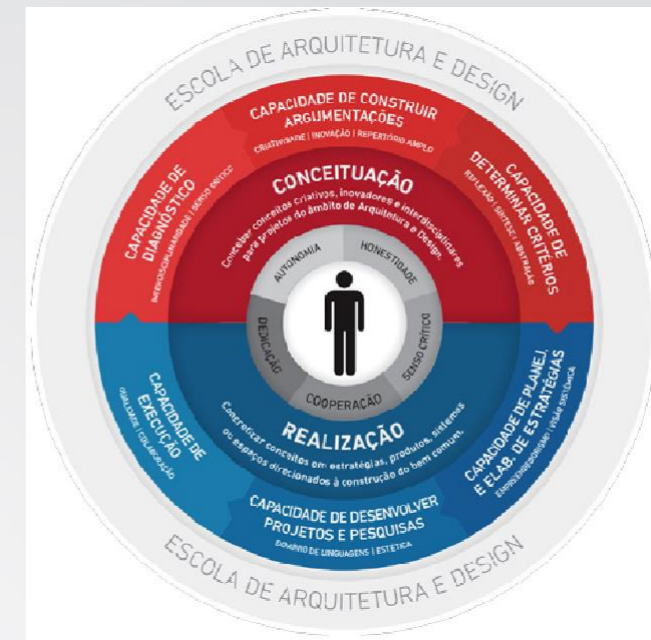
ESCOLA DE ARQUITETURA E DESIGN

CAPACIDADE DE CONSTRUIR ARGUMENTAÇÕES
CRIATIVIDADE | INOVAÇÃO | REPERTÓRIO AMPLO

CAPACIDADE DE DIAGNÓSTICO
INTERDISCIPLINARIDADE | SENSO CRÍTICO

CAPACIDADE DE DETERMINAR CRITÉRIOS
REFLEXÃO | SÍNTESE | ABSTRAÇÃO

CONCEITUAÇÃO
Conceber conceitos criativos, inovadores e interdisciplinares para projetos do âmbito de Arquitetura e Design.

AUTONOMIA
HONESTIDADE
SENSO CRÍTICO
COOPERAÇÃO
DEDICAÇÃO

REALIZAÇÃO
Concretizar conceitos em estratégias, produtos, sistemas ou espaços direcionados à construção do bem comum.

CAPACIDADE DE EXECUÇÃO
QUALIDADE | COLABORAÇÃO

CAPACIDADE DE PLANEJ. E ELAB. DE ESTRATÉGIAS
EMPREENDEDORISMO | VISÃO SISTÊMICA

CAPACIDADE DE DESENVOLVER PROJETOS E PESQUISAS
DOMÍNIO DE LINGUAGENS | ESTÉTICA

ESCOLA DE ARQUITETURA E DESIGN